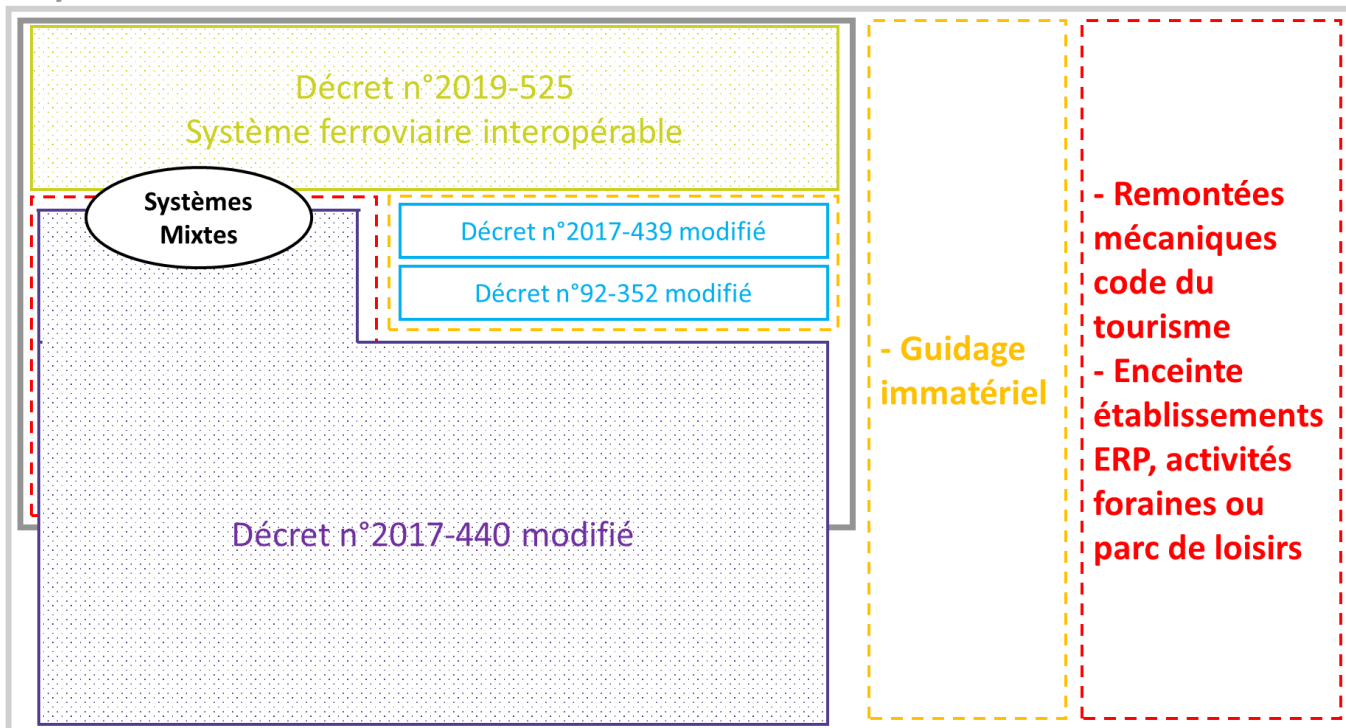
Décret n°2019-525
Système ferroviaire interopérable

Systèmes Mixtes

Décret n°2017-439 modifié

Décret n°92-352 modifié

Décret n°2017-440 modifié

- Guidage immatériel

- Remontées mécaniques code du tourisme
- Enceinte établissements ERP, activités foraines ou parc de loisirs